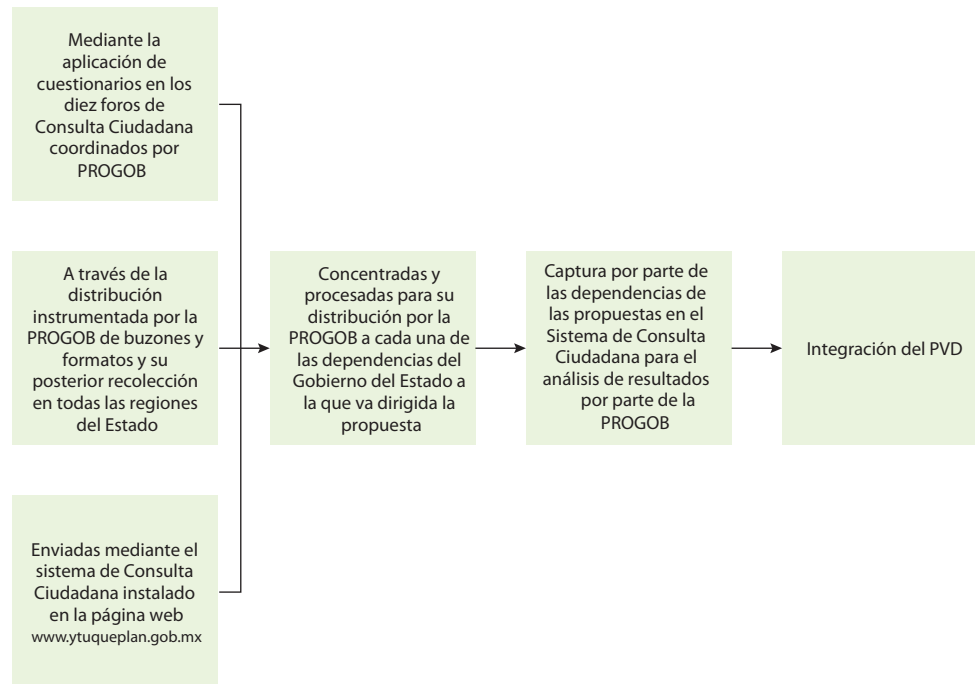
Mediante la aplicación de cuestionarios en los diez foros de Consulta Ciudadana coordinados por PROGOB

A través de la distribución instrumentada por la PROGOB de buzones y formatos y su posterior recolección en todas las regiones del Estado

Enviadas mediante el sistema de Consulta Ciudadana instalado en la página web www.ytuqueplan.gob.mx

Concentradas y procesadas para su distribución por la PROGOB a cada una de las dependencias del Gobierno del Estado a la que va dirigida la propuesta

Captura por parte de las dependencias de las propuestas en el Sistema de Consulta Ciudadana para el análisis de resultados por parte de la PROGOB

Integración del PVD